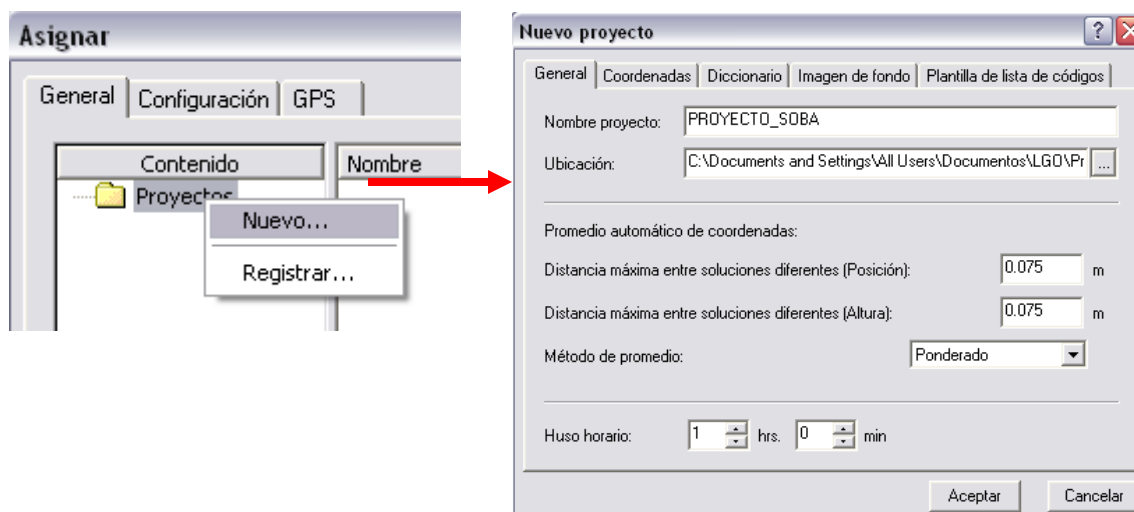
Asignar

General | Configuración | GPS

Contenido | Nombre

Proyectos

Nuevo...

Registrar...

Nuevo proyecto

?

General | Coordenadas | Diccionario | Imagen de fondo | Plantilla de lista de códigos

Nombre proyecto: PROYECTO_SOBA

Ubicación: C:\Documents and Settings\All Users\Documentos\LGO\Pr ...

Promedio automático de coordenadas:

Distancia máxima entre soluciones diferentes (Posición): 0.075 m

Distancia máxima entre soluciones diferentes (Altura): 0.075 m

Método de promedio: Ponderado

Huso horario: 1 hrs. 0 min

Aceptar | Cancelar